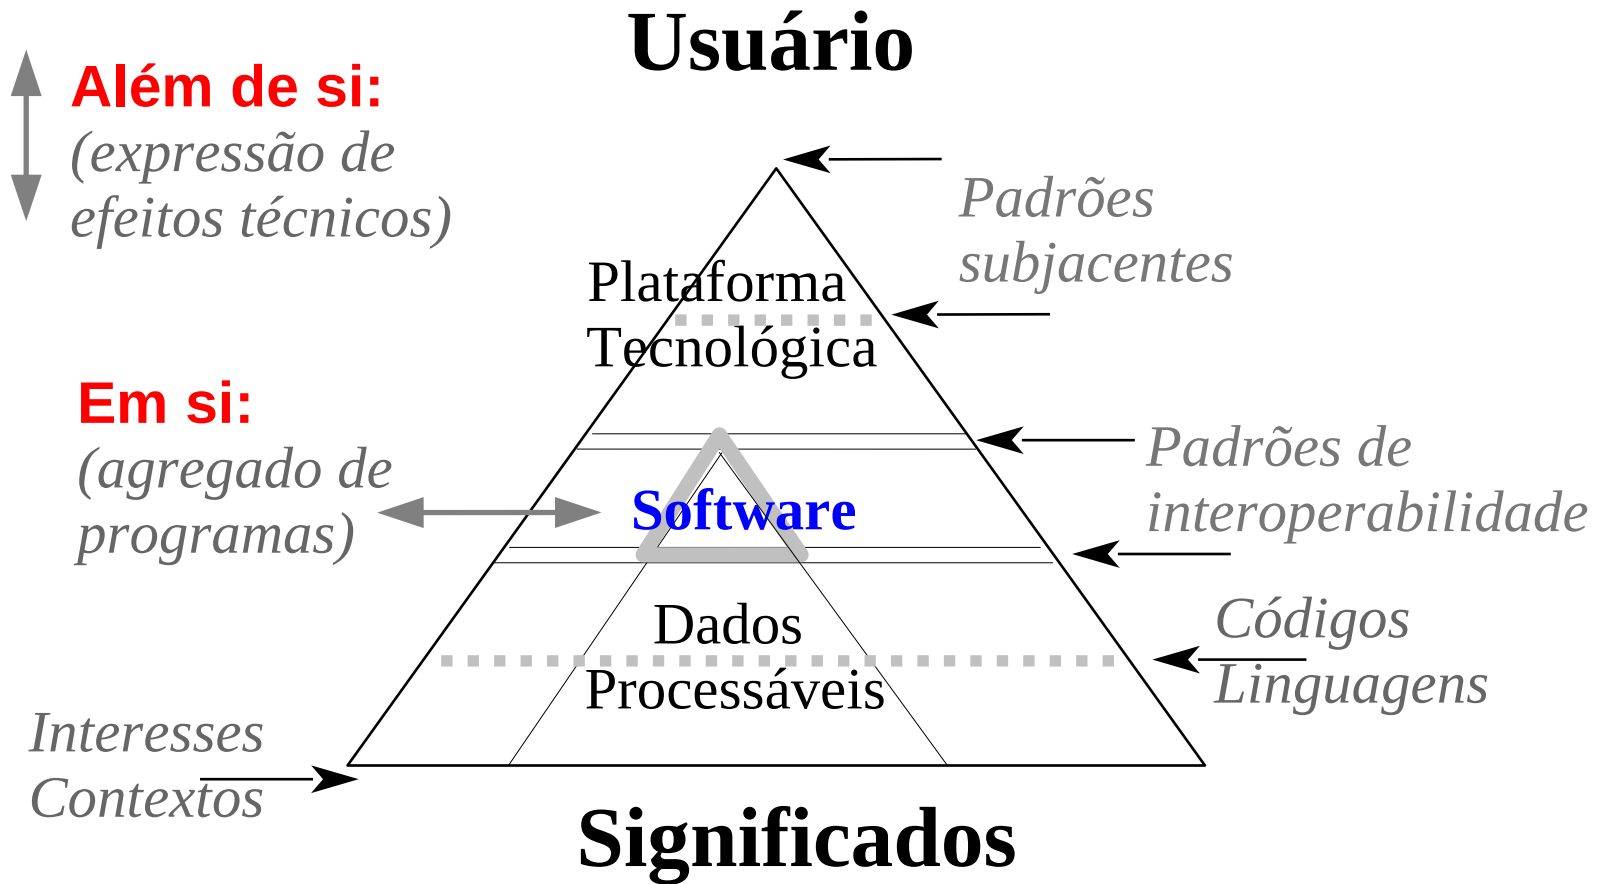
Usuário

Além de si:
(expressão de efeitos técnicos)

Padrões subjacentes

Plataforma Tecnológica

Em si:
(agregado de programas)

Padrões de interoperabilidade

Software

Dados Processáveis

Códigos Linguagens

Interesses Contextos

Significados